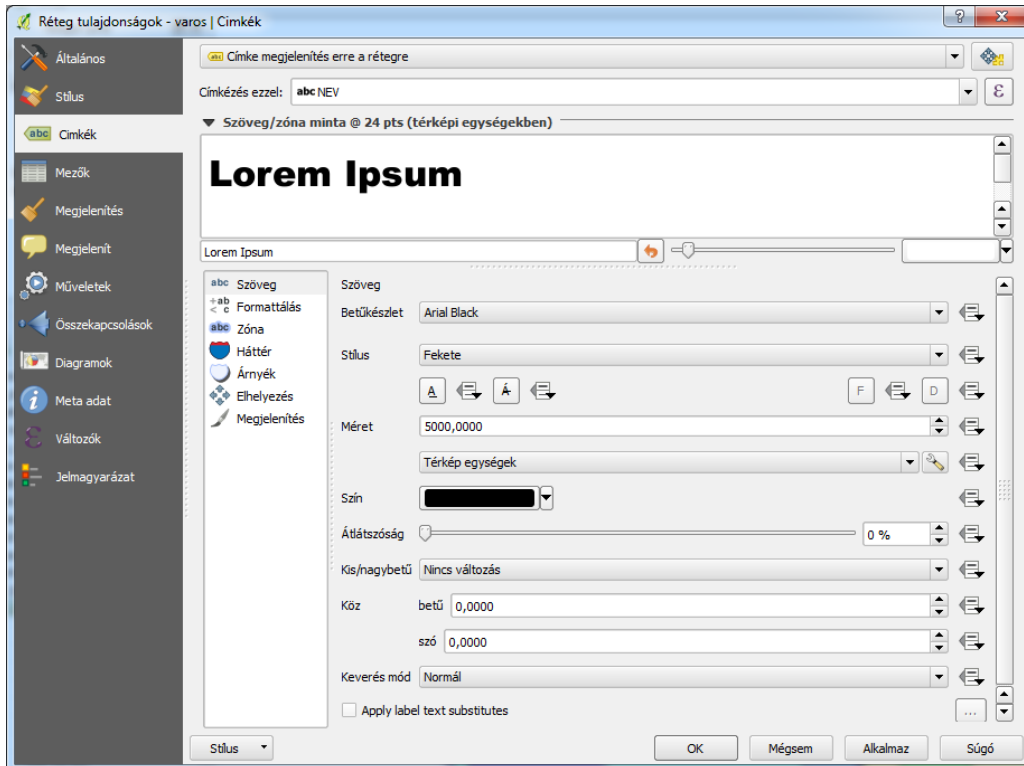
Réteg tulajdonságok - varos | Cimkék

Általános
Stílus
Cimkék
Mezők
Megjelenítés
Megjelenít
Műveletek
Összekapcsolások
Diagramok
Meta adat
Változók
Jelmagyarázat

abc Címke megjelenítés erre a rétegre

Címkézés ezzel: abc NEV

Szöveg/zóna minta @ 24 pts (térképi egységekben)

Lorem Ipsum

Lorem Ipsum

abc Szöveg
Formattálás
abc Zóna
Háttér
Árnyék
Elhelyezés
Megjelenítés

Szöveg
Betűkészlet Arial Black
Stílus Fekete
A Á F D
Méret 5000,0000
Térkép egységek
Szín
Átlátszóság 0 %
Kis/nagybetű Nincs változás
Köz betű 0,0000
szó 0,0000
Keverés mód Normál
Apply label text substitutes
...

Stílus
OK
Mégsem
Alkalmaz
Súgó